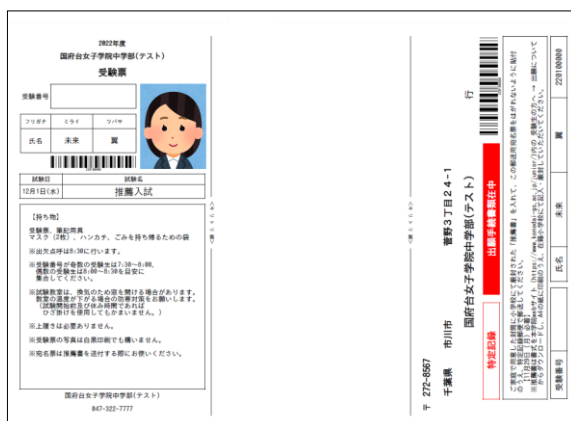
2022年度
国府台女子学院中学部(テスト)
受験票

受験番号

| フリガナ | ミライ | ツバサ |
|---|---|---|
| 氏名 | 未来 | 翼 |

| 試験日 | 試験名 |
|---|---|
| 12月1日(水) | 推薦入試 |

【持ち物】
受験票、筆記用具
マスク(2枚)、ハンカチ、ごみを持ち帰るための袋

※出欠点呼8:30に行います。

※受験番号が奇数の受験生は7:30～8:00、偶数の受験生は8:00～8:30を目安に集合してください。

※試験教室は、換気のため窓を開ける場合があります。教室の温度が下がる場合の防寒対策をお願いします。(試験開始前及び休み時間であればひざ掛けを使用してもかまいません。)

※上履きは必要ありません。

※受験票の写真は自撮印刷でも構いません。

※宛名票は推薦書を送付する際にお使いください。

国府台女子学院中学部(テスト)
047-322-7777

〒 272-8567
千葉県 市川市 菅野3丁目24-1
国府台女子学院中学部(テスト) 行

出願手続書類在中

特定記録

ご記入の際は、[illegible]

受験番号 | 氏名 | 未来 | 翼 | 2201000000